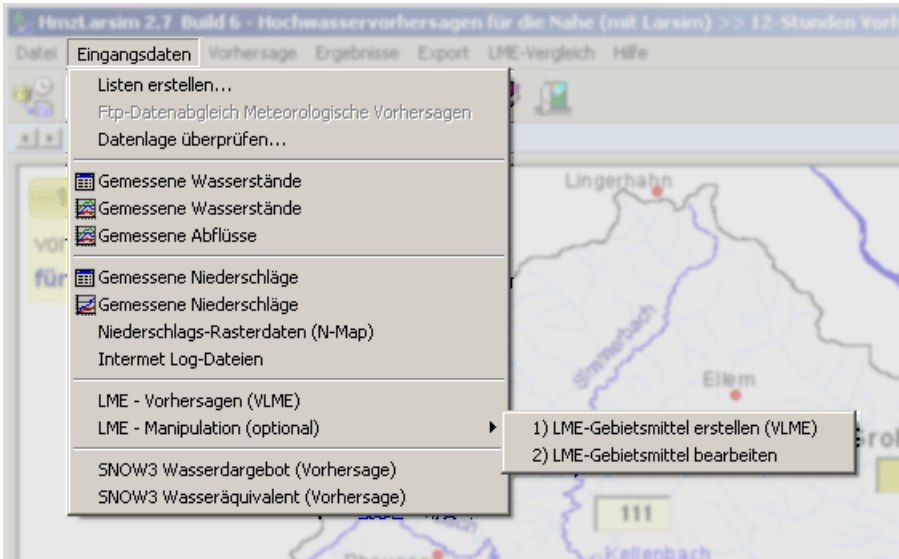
HmzLarsim 2.7 Build 6 - Hochwasservorhersagen für die Nahe (mit Larsim) >> 12-Stunden Vorh

Datei Eingangsdaten Vorhersage Ergebnisse Export LME-Vergleich Hilfe

Listen erstellen...
Ftp-Datenabgleich Meteorologische Vorhersagen
Datenlage überprüfen...

Gemessene Wasserstände
Gemessene Wasserstände
Gemessene Abflüsse

Gemessene Niederschläge
Gemessene Niederschläge
Niederschlags-Rasterdaten (N-Map)
Intermet Log-Dateien

LME - Vorhersagen (VLME)
LME - Manipulation (optional)

SNOW3 Wasserdargebot (Vorhersage)
SNOW3 Wasseräquivalent (Vorhersage)

1) LME-Gebietsmittel erstellen (VLME)
2) LME-Gebietsmittel bearbeiten

Lingerhahn
Simmerbach
Ellern
Kellenbach
111
vor
für